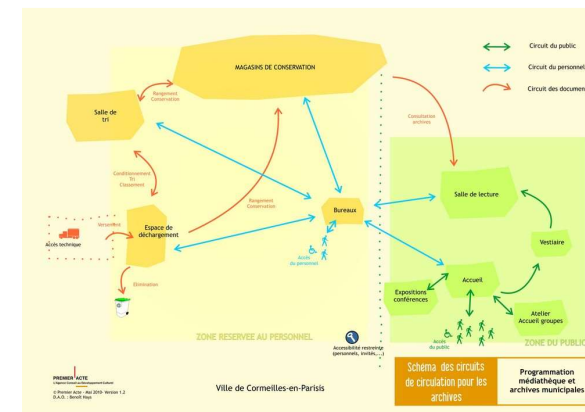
Circuit du public

Circuit du personnel

Circuit des documen

MAGASINS DE CONSERVATION

Rangement Conservation

Salle de tri

Consultation archives

Conditionnement Tri Classement

Rangement Conservation

Salle de lecture

Bureaux

Espace de déchargement

Accès technique

Versement

Vestiaire

Accès du personnel

Elimination

Accueil

Expositions conférences

Atelier Accueil groupes

ZONE RESERVEE AU PERSONNEL

Accessibilité restreinte (personnels, invités,...)

Accès du public

ZONE DU PUBLIC

PREMIER ACTE

L'Agence Conseil en Développement Culturel

© Premier Acte - Mai 2010- Version 1.2
D.A.O. : Benoît Hays

Ville de Cormeilles-en-Parisis

Schéma des circuits de circulation pour les archives

Programmation médiathèque et archives municipales